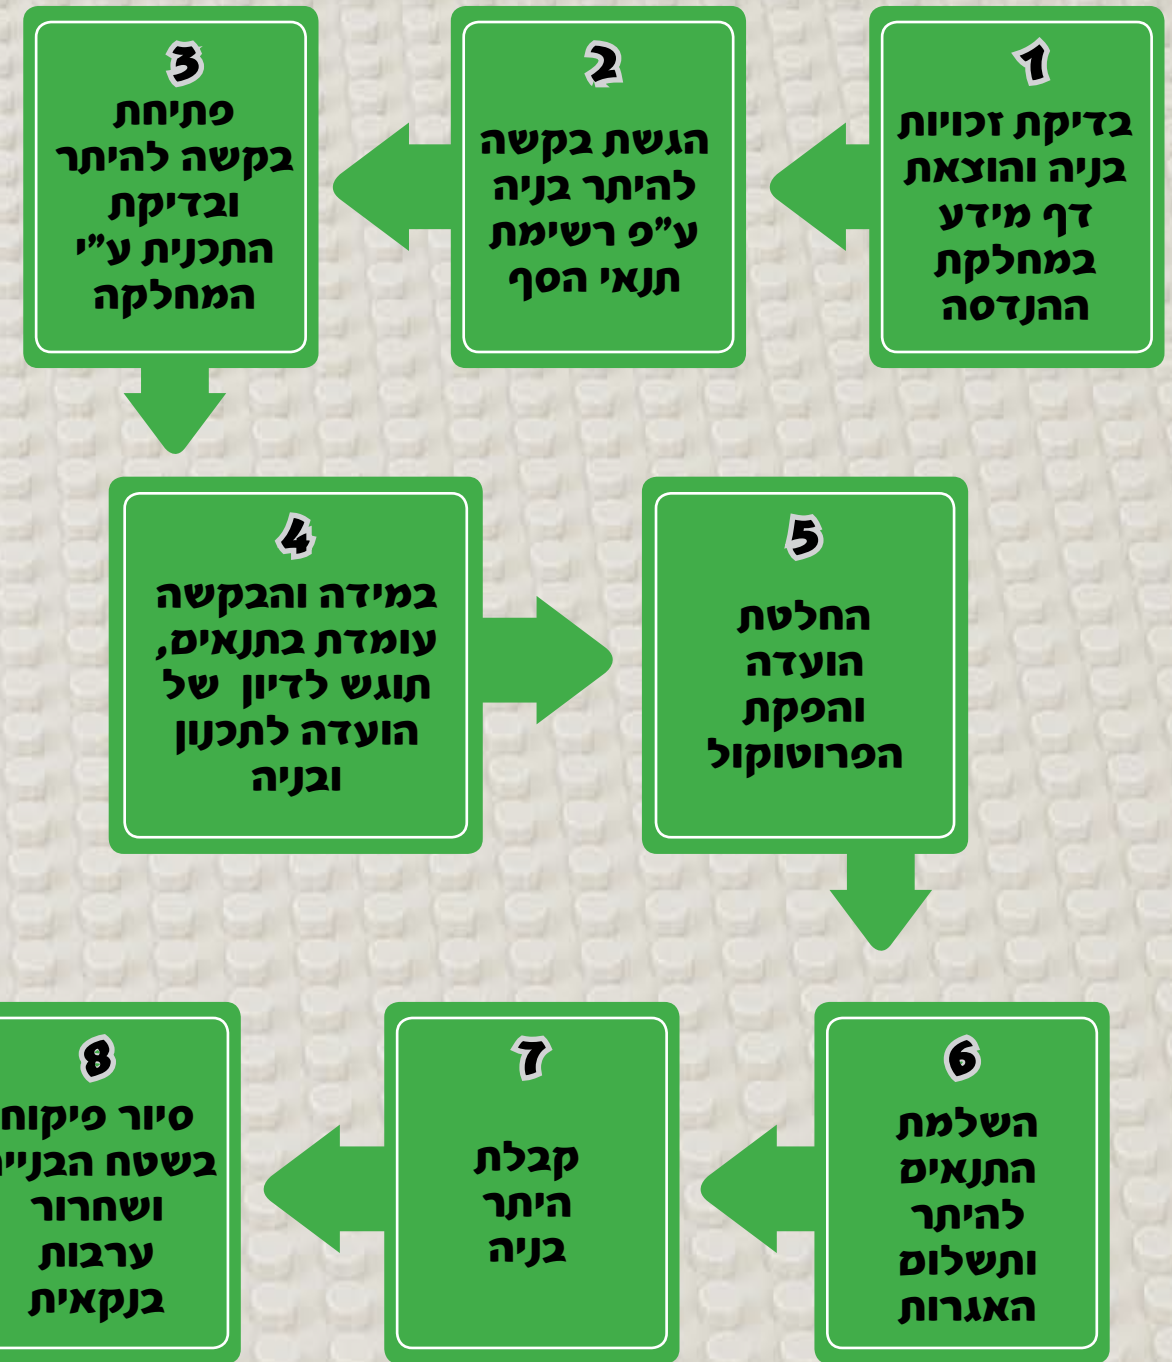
1
בדיקת זכויות בניה והוצאת דף מידע במחלקת ההנדסה

2
הגשת בקשה להיתר בניה ע"פ רשימת תנאי הסף

3
פתיחת בקשה להיתר ובדיקת התכנית ע"י המחלקה

4
במידה והבקשה עומדת בתנאים, תוגש לדיון של הועדה לתכנון ובניה

5
החלטת הועדה והפקת הפרוטוקול

6
השלמת התנאים להיתר ותשלום האגרות

7
קבלת היתר בניה

8
סיור פיקוח בשטח הבניי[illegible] ושחרור ערבות בנקאית